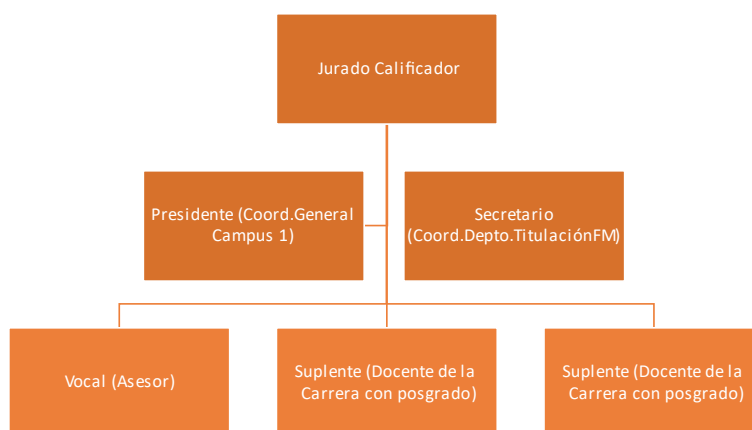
Jurado Calificador

Presidente (Coord.General Campus 1)

Secretario (Coord.Depto.TitulaciónFM)

Vocal (Asesor)

Suplente (Docente de la Carrera con posgrado)

Suplente (Docente de la Carrera con posgrado)